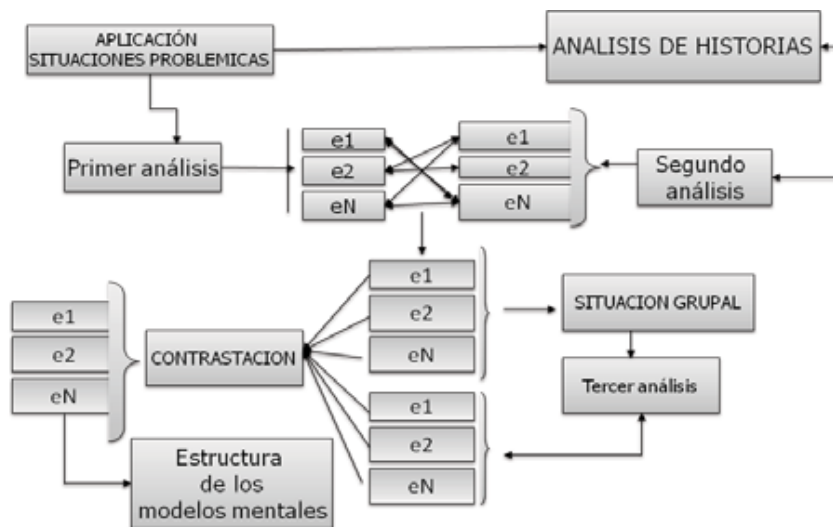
APLICACIÓN
SITUACIONES PROBLEMICAS

ANALISIS DE HISTORIAS

Primer análisis

e1
e2
eN

e1
e2
eN

Segundo análisis

e1
e2
eN

CONTRASTACION

e1
e2
eN

SITUACION GRUPAL

Tercer análisis

e1
e2
eN

Estructura de los modelos mentales